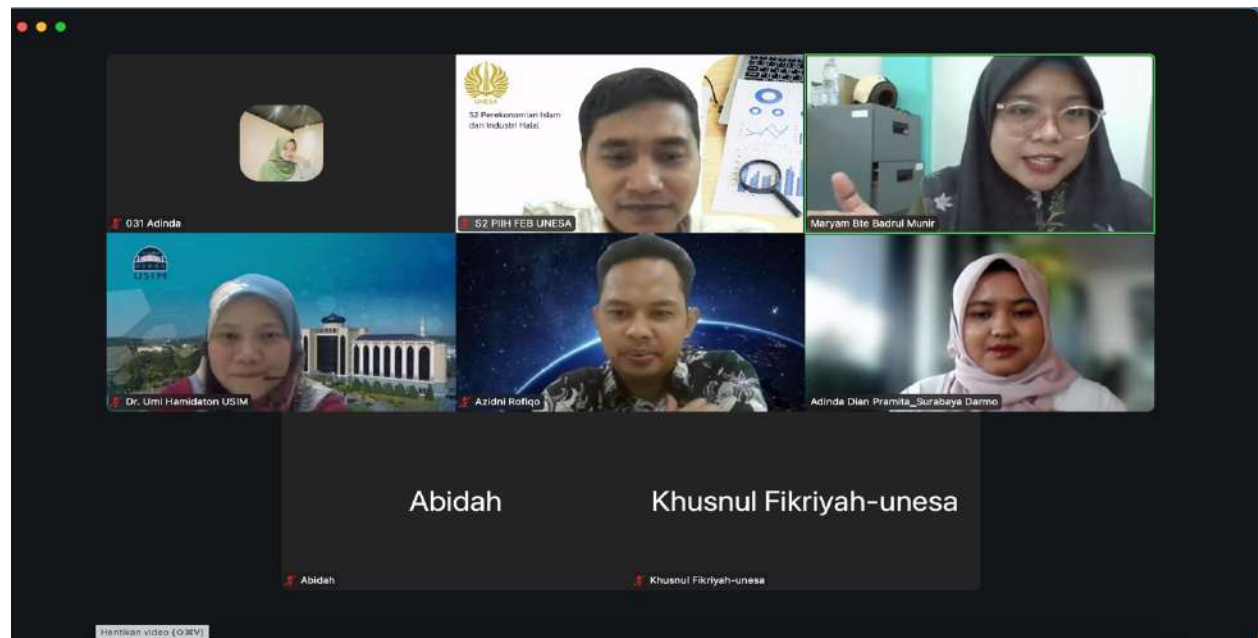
031 Adinda

UNESA
S2 Perekonomian Islam dan Industri Halal

S2 PIIH FEB UNESA

Maryam Bte Badrul Munir

USIM

Dr. Umi Hamidaton USIM

Azidni Rofiqo

Adinda Dian Pramita_Surabaya Darmo

Abidah

Khusnul Fikriyah-unesa

Abidah

Khusnul Fikriyah-unesa

Hentikan video (⇧⌘V)